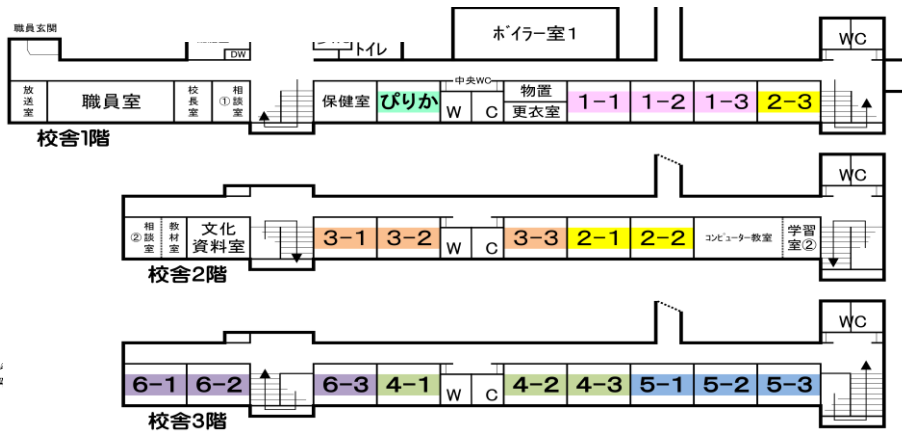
職員玄関

DW

トイレ

ボイラー室1

WC

放送室

職員室

校長室

①相談室

保健室

ぴりか

中央WC

W

C

物置

更衣室

1-1

1-2

1-3

2-3

校舎1階

WC

②相談室

教材室

文化資料室

3-1

3-2

W

C

3-3

2-1

2-2

コンピューター教室

学習室②

校舎2階

WC

6-1

6-2

6-3

4-1

W

C

4-2

4-3

5-1

5-2

5-3

校舎3階